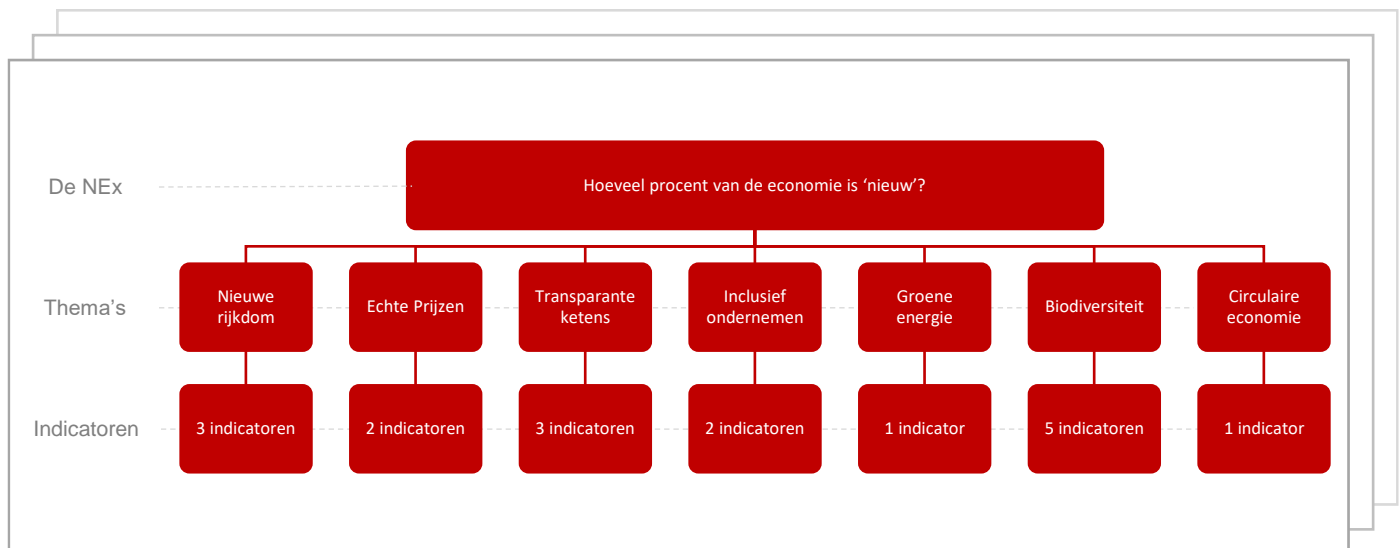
De NEx

Hoeveel procent van de economie is ‘nieuw’?

Thema’s

Nieuwe rijkdom

Echte Prijzen

Transparante ketens

Inclusief ondernemen

Groene energie

Biodiversiteit

Circulaire economie

Indicatoren

3 indicatoren

2 indicatoren

3 indicatoren

2 indicatoren

1 indicator

5 indicatoren

1 indicator